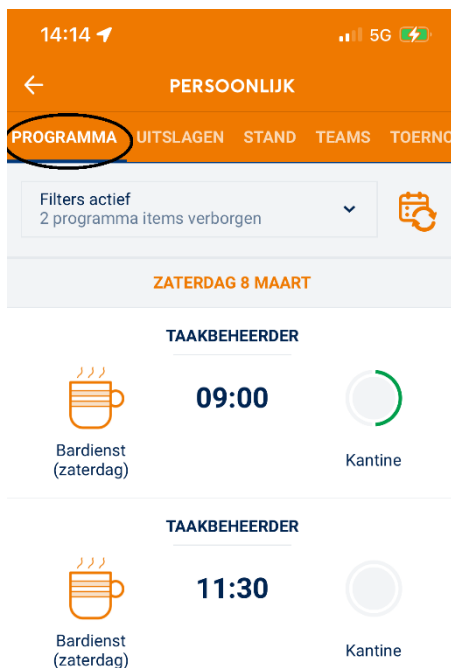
14:14

5G

PERSOONLIJK

PROGRAMMA UITSLAGEN STAND TEAMS TOERNO

Filters actief
2 programma items verborgen

ZATERDAG 8 MAART

TAAKBEHEERDER

09:00

Bardienst (zaterdag)

Kantine

TAAKBEHEERDER

11:30

Bardienst (zaterdag)

Kantine